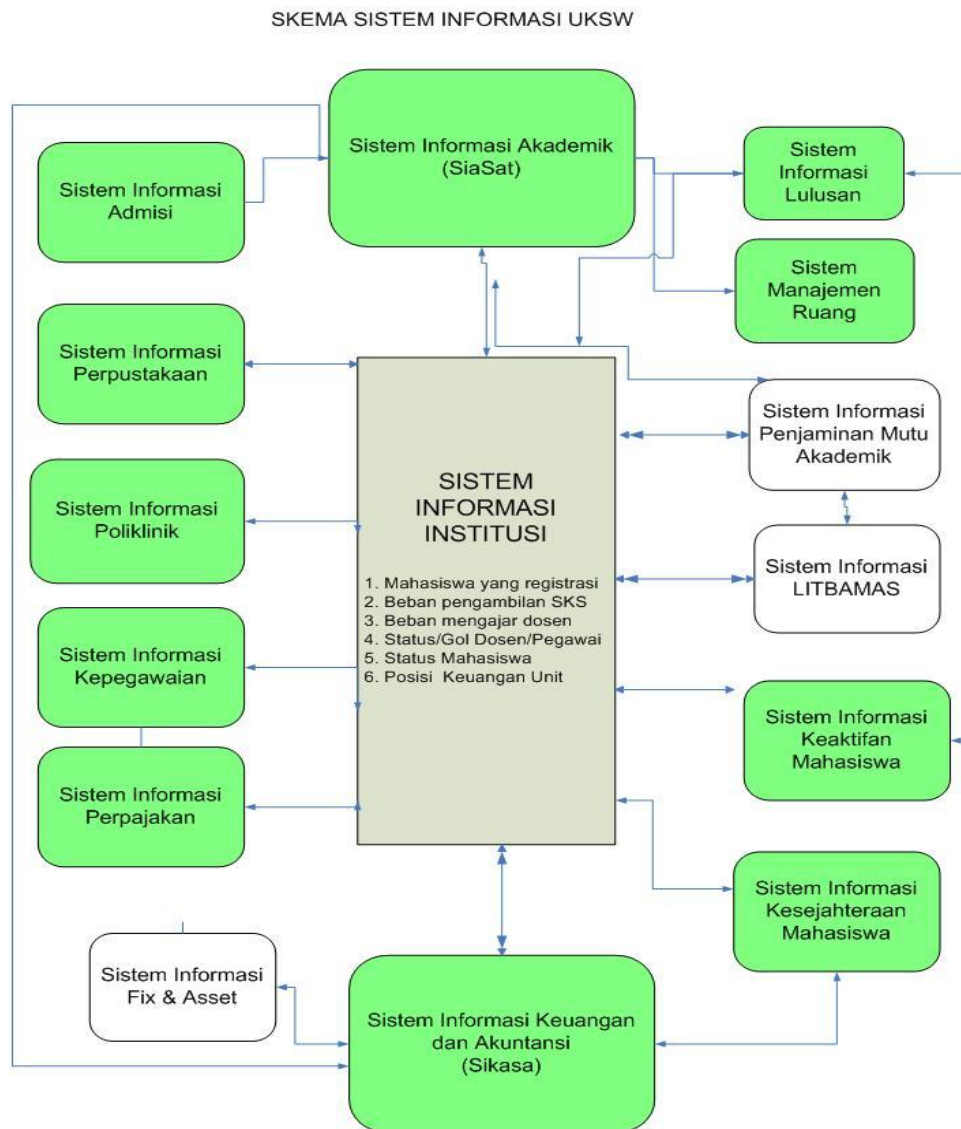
SKEMA SISTEM INFORMASI UKSW

Sistem Informasi Akademik (SiaSat)

Sistem Informasi Admisi

Sistem Informasi Lulusan

Sistem Manajemen Ruang

Sistem Informasi Perpustakaan

SISTEM INFORMASI INSTITUSI

1. Mahasiswa yang registrasi
2. Beban pengambilan SKS
3. Beban mengajar dosen
4. Status/Gol Dosen/Pegawai
5. Status Mahasiswa
6. Posisi Keuangan Unit

Sistem Informasi Penjaminan Mutu Akademik

Sistem Informasi Poliklinik

Sistem Informasi LITBAMAS

Sistem Informasi Kepegawaian

Sistem Informasi Keaktifan Mahasiswa

Sistem Informasi Perpajakan

Sistem Informasi Kesejahteraan Mahasiswa

Sistem Informasi Fix & Asset

Sistem Informasi Keuangan dan Akuntansi (Sikasa)